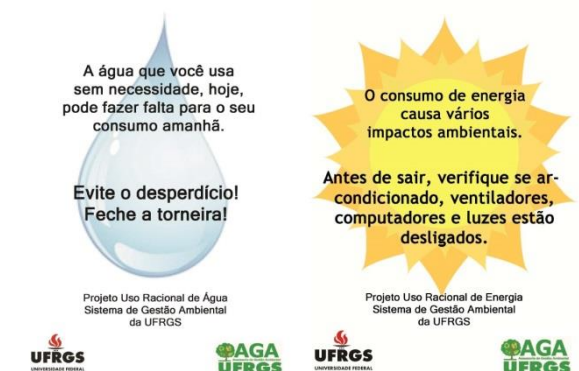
A água que você usa sem necessidade, hoje, pode fazer falta para o seu consumo amanhã.

Evite o desperdício! Feche a torneira!

Projeto Uso Racional de Água
Sistema de Gestão Ambiental
da UFRGS

UFRGS
UNIVERSIDADE FEDERAL

AGA
UFRGS

O consumo de energia causa vários impactos ambientais.

Antes de sair, verifique se ar-condicionado, ventiladores, computadores e luzes estão desligados.

Projeto Uso Racional de Energia
Sistema de Gestão Ambiental
da UFRGS

UFRGS
UNIVERSIDADE FEDERAL

AGA
UFRGS